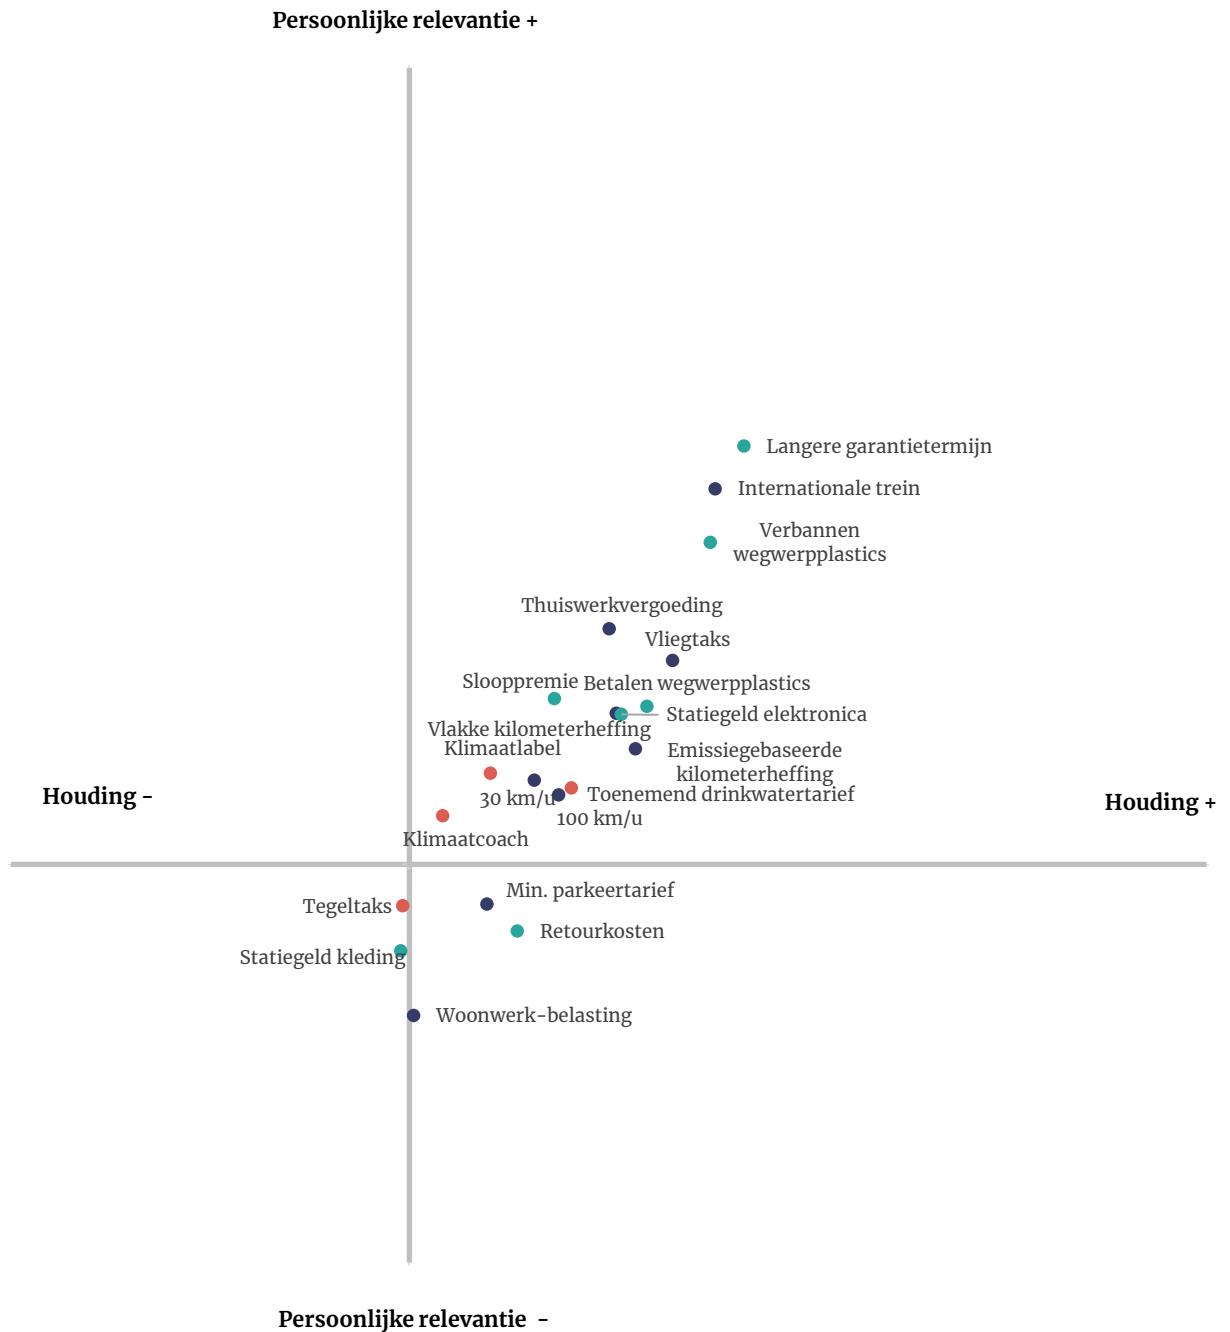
Persoonlijke relevantie +

Langere garantietermijn

Internationale trein

Verbannen wegwerpplastics

Thuiswerkvergoeding

Vliegtaks

Sloopppremie Betalen wegwerpplastics

Statiegeld elektronica

Vlakke kilometerheffing

Klimaatlabel

Emissiegebaseerde kilometerheffing

Houding -

30 km/u

Toenemend drinkwatertarief

Houding +

100 km/u

Klimaatcoach

Min. parkeertarief

Tegeltaks

Retourkosten

Statiegeld kleding

Woonwerk-belasting

Persoonlijke relevantie -